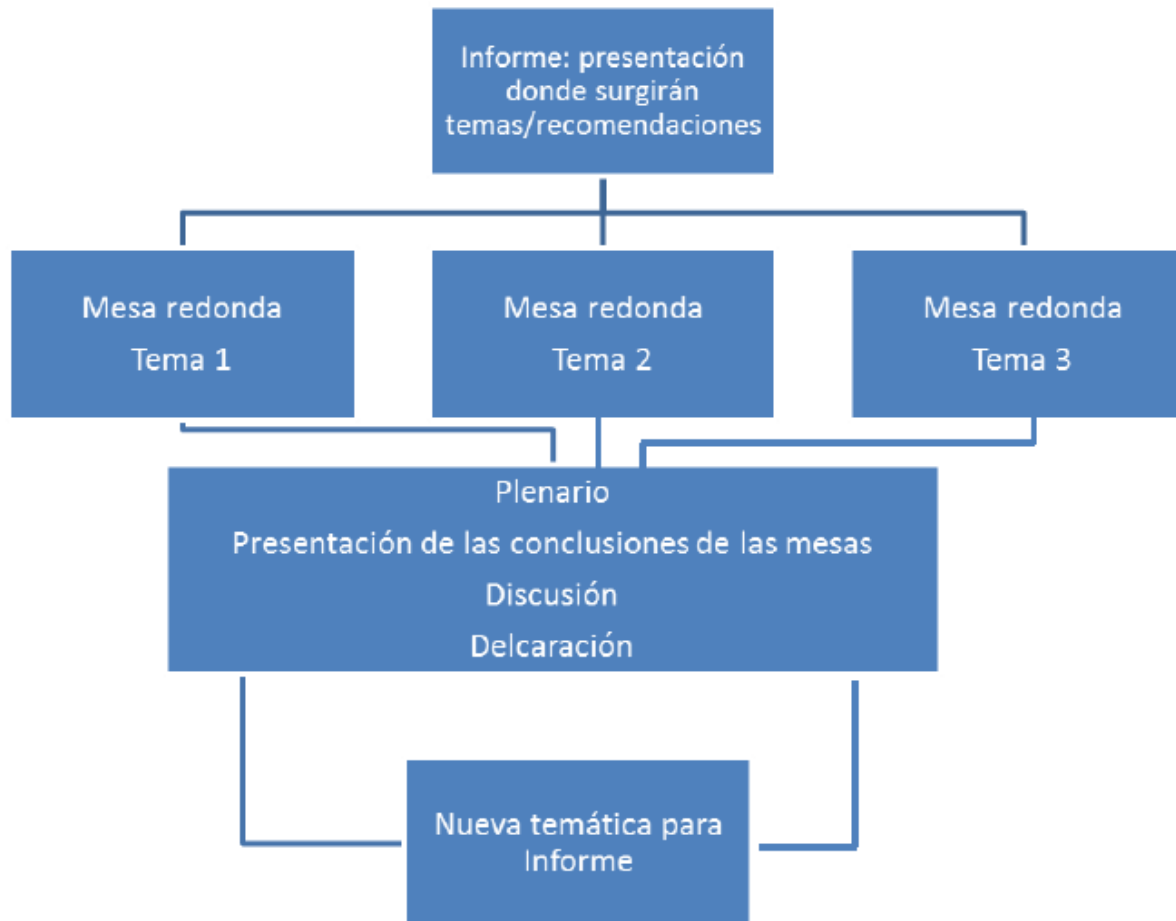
Informe: presentación donde surgirán temas/recomendaciones

Mesa redonda
Tema 1

Mesa redonda
Tema 2

Mesa redonda
Tema 3

Plenario
Presentación de las conclusiones de las mesas
Discusión
Delcaración

Nueva temática para Informe